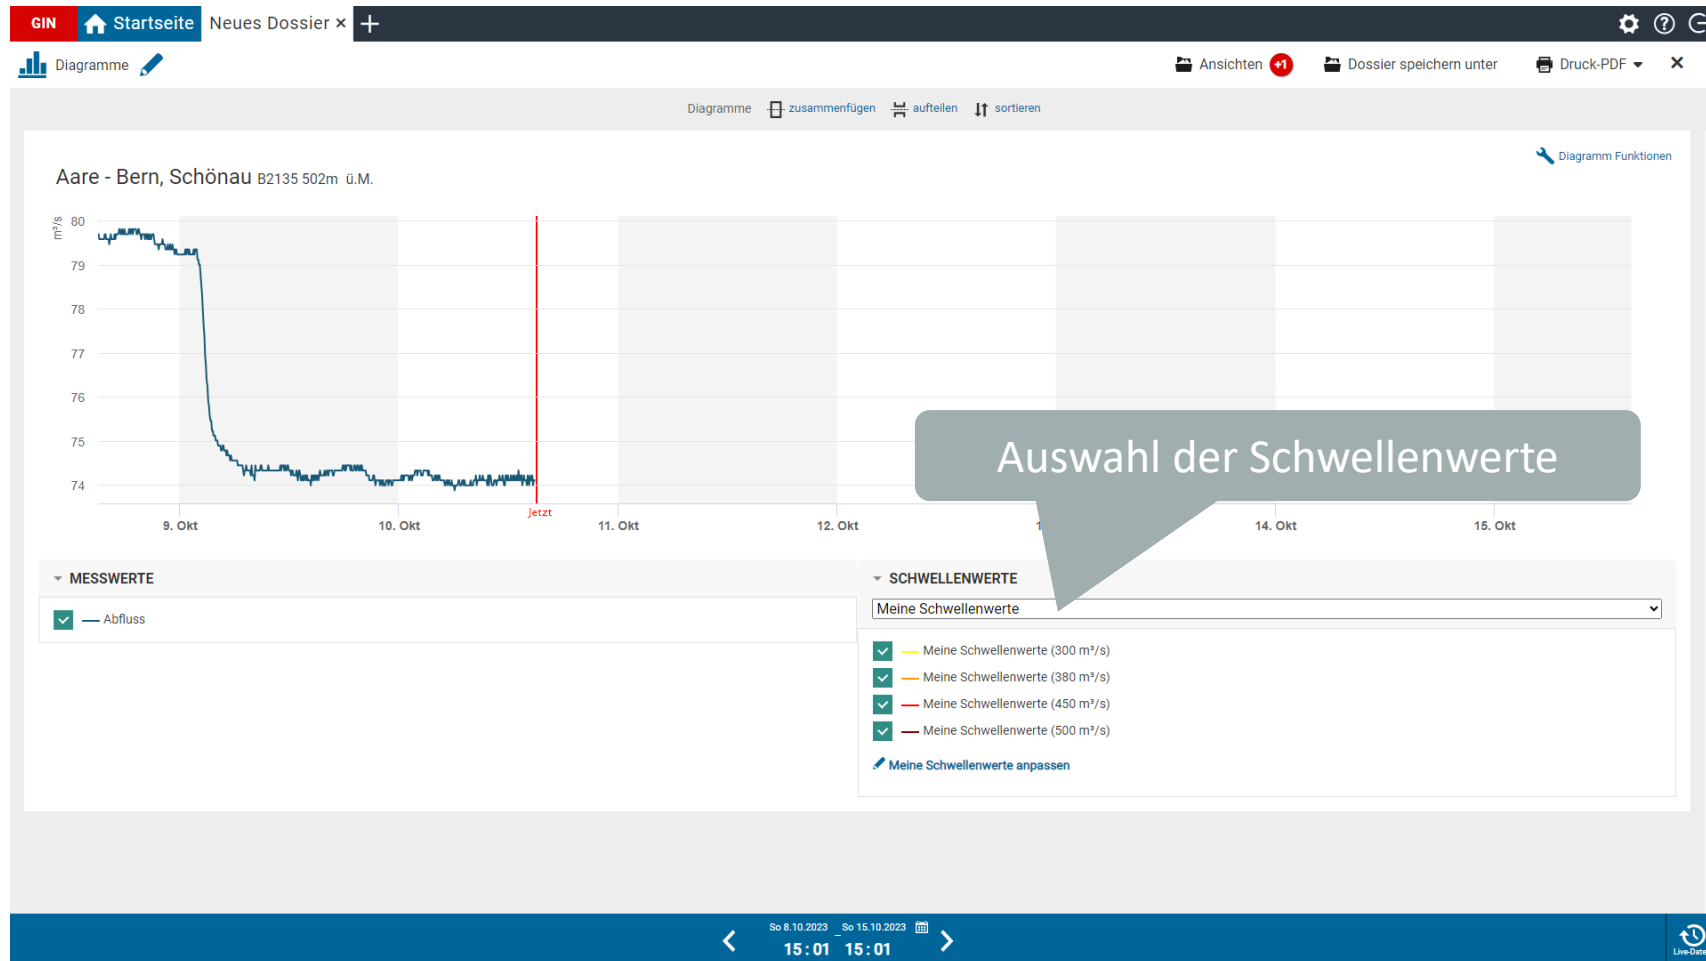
GIN Startseite Neues Dossier × +

Diagramme

Ansichten +1 Dossier speichern unter Druck-PDF ×

Diagramme zusammenfügen aufteilen sortieren

Diagramm Funktionen

Aare - Bern, Schönau B2135 502m ü.M.

m³/s 80 79 78 77 76 75 74

Jetzt

9. Okt 10. Okt 11. Okt 12. Okt 1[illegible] 14. Okt 15. Okt

Auswahl der Schwellenwerte

MESSWERTE

Abfluss

SCHWELLENWERTE

Meine Schwellenwerte

Meine Schwellenwerte (300 m³/s)
Meine Schwellenwerte (380 m³/s)
Meine Schwellenwerte (450 m³/s)
Meine Schwellenwerte (500 m³/s)

Meine Schwellenwerte anpassen

So 8.10.2023 So 15.10.2023
15:01 15:01

Live-Date